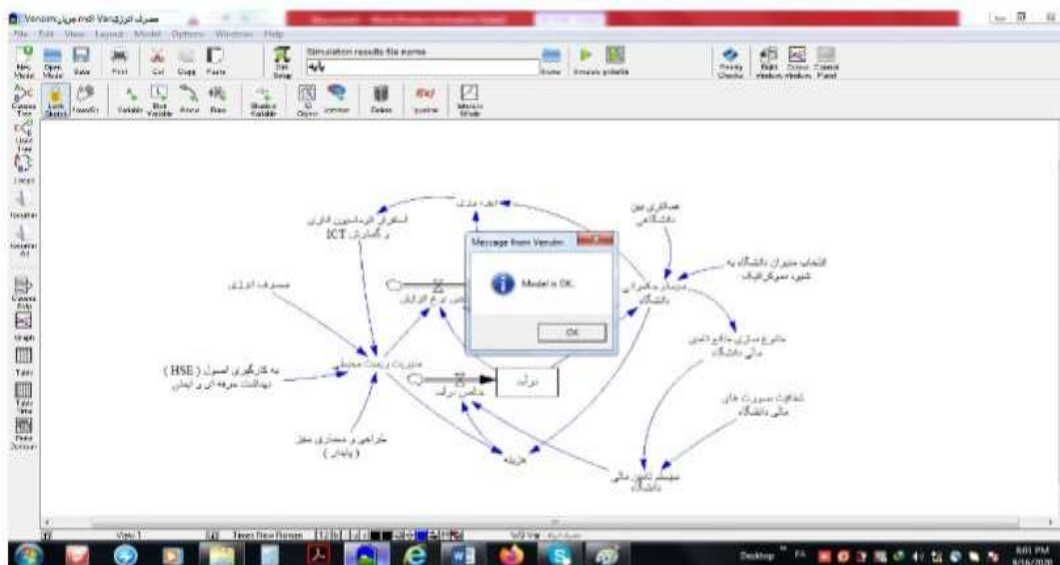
Vensim مصرف انرژی mdl Van

File Edit View Layout Model Options Windows Help

New Model Open Model Save Print Cut Copy Paste Set Sketch

Simulation results file name

Browse Simulate

Causes Tree Uses Tree Loops

Lock Sketch Variable Box Variable Arrow Rate Shadow Variable Delete Equations

Causes Strip Graph Table Table Time Print Doc

Message from Vensim

Model is OK.

OK

استقرار فرماسیون فناوری و گسترش ICT

مصرف انرژی

به کارگیری اصول ( HSE ) بهداشت حرفه ای و ایمنی

مدیریت زیست محیطی

طراحی و معماری سبز ( پایدار )

هزینه

درآمد

خالص درآمد

همکاری بین دانشگاهی

انتخاب مدیران دانشگاه به شیوه دموکراتیک

مدیران دانشگاه

جامع سازی منابع مالی دانشگاه

شفافیت صورت های مالی دانشگاه

سیستم تامین مالی دانشگاه

View 1

Times New Roman 12

Desktop FA

8:01 PM